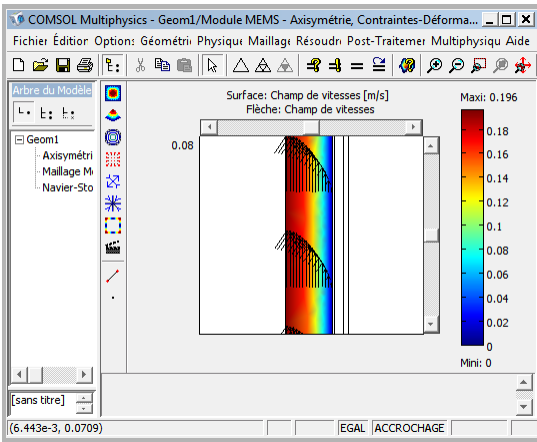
COMSOL Multiphysics - Geom1/Module MEMS - Axisymétrie, Contraintes-Déforma...

Fichier Édition Options Géométrie Physique Maillage Résoudre Post-Traitement Multiphysique Aide

Arbre du Modèle

Geom1
Axisymétri
Maillage M
Navier-Sto

Surface: Champ de vitesses [m/s]
Flèche: Champ de vitesses

0.08

Maxi: 0.196
0.18
0.16
0.14
0.12
0.1
0.08
0.06
0.04
0.02
0
Mini: 0

[sans titre]

(6.443e-3, 0.0709)

EGAL ACCROCHAGE